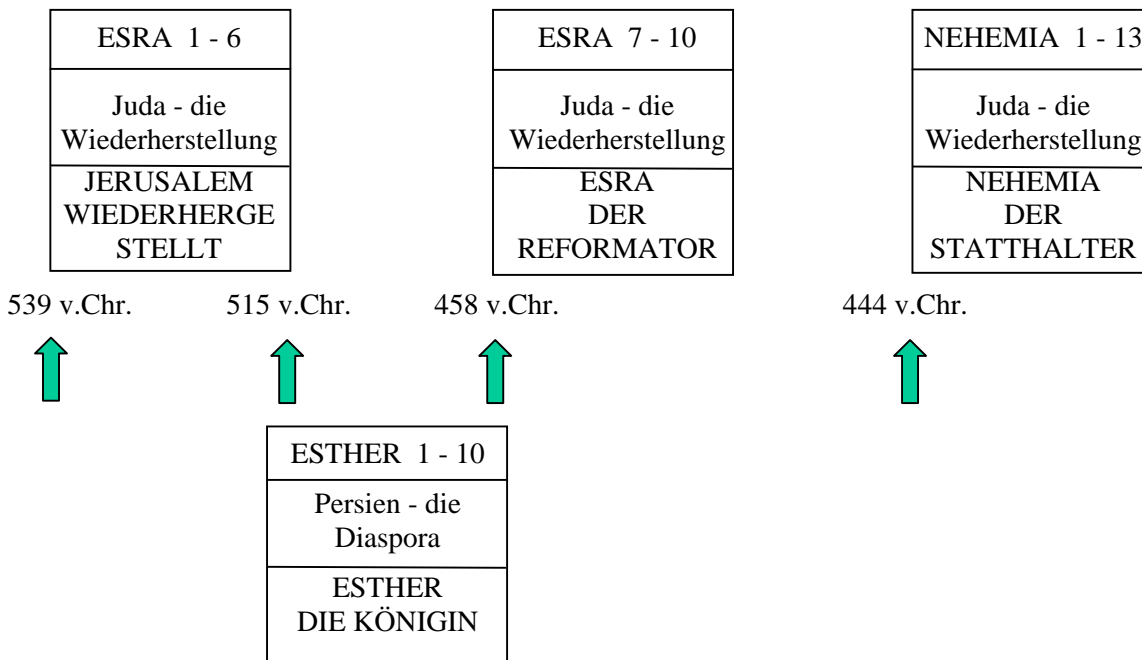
ESRA 1 - 6

Juda - die Wiederherstellung

JERUSALEM WIEDERHERGE STELLT

ESRA 7 - 10

Juda - die Wiederherstellung

ESRA DER REFORMATOR

NEHEMIA 1 - 13

Juda - die Wiederherstellung

NEHEMIA DER STATTHALTER

539 v.Chr. 515 v.Chr. 458 v.Chr. 444 v.Chr.

ESTHER 1 - 10

Persien - die Diaspora

ESTHER DIE KÖNIGIN